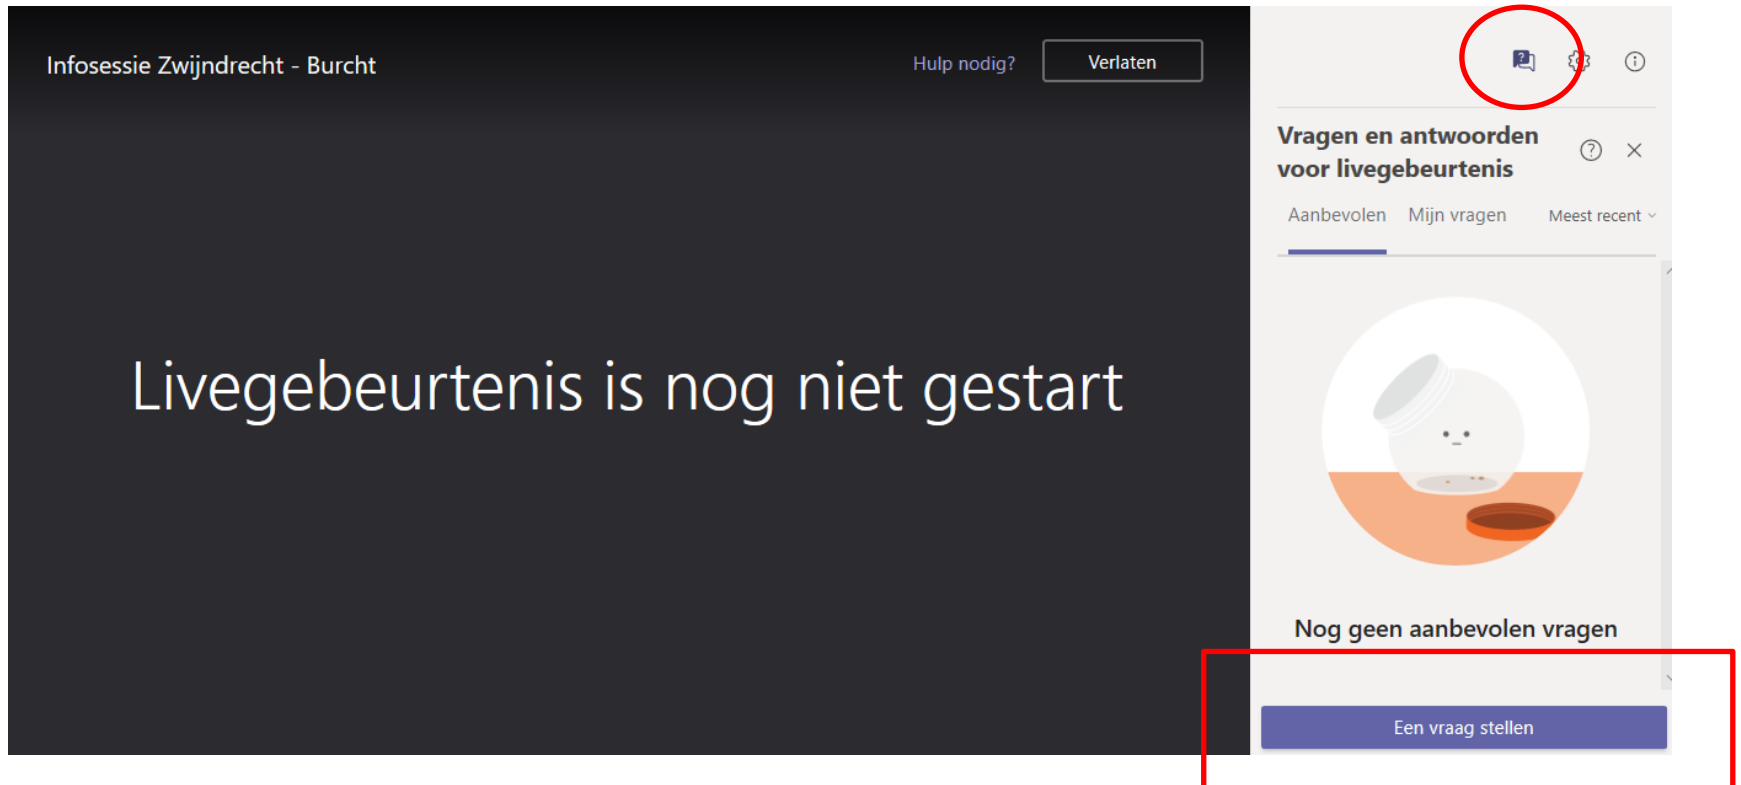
Infosessie Zwijndrecht - Burcht

Hulp nodig?

Verlaten

Livegebeurtenis is nog niet gestart

Vragen en antwoorden voor livegebeurtenis

Aanbevolen

Mijn vragen

Meest recent

Nog geen aanbevolen vragen

Een vraag stellen